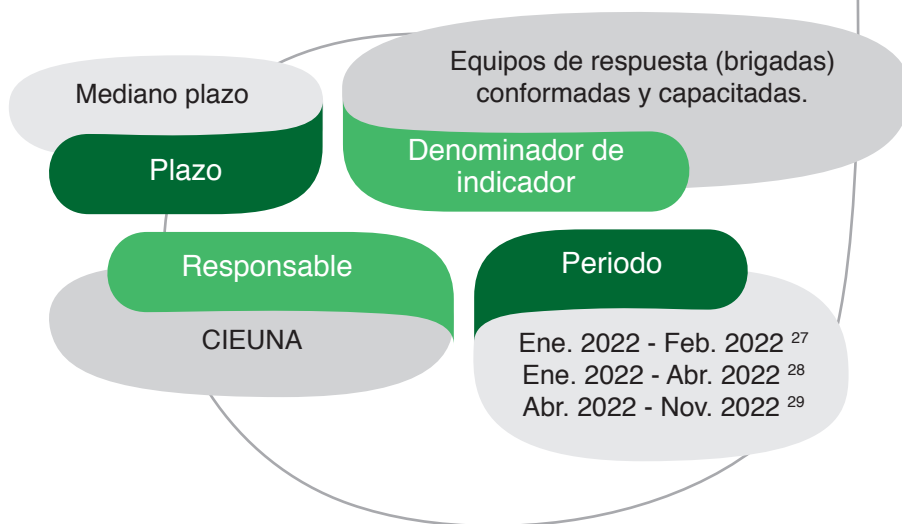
Mediano plazo

Plazo

Equipos de respuesta (brigadas) conformadas y capacitadas.

Denominador de indicador

Responsable

CIEUNA

Periodo

Ene. 2022 - Feb. 2022 $^{27}$
Ene. 2022 - Abr. 2022 $^{28}$
Abr. 2022 - Nov. 2022 $^{29}$